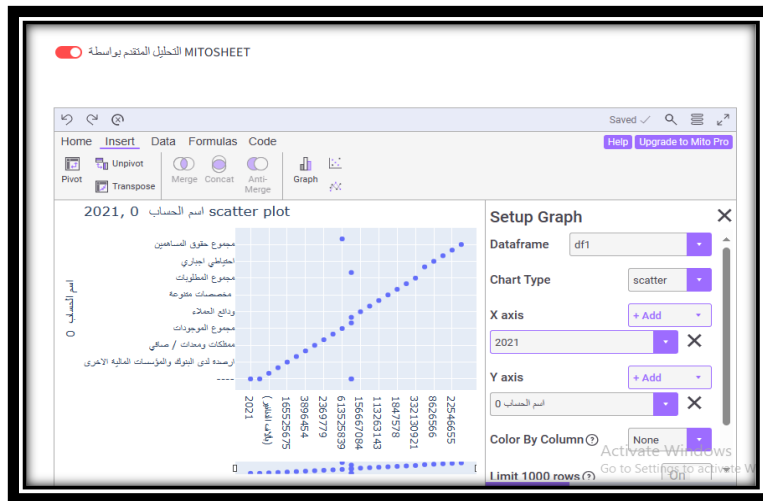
التحليل المتقدم بواسطة MITOSHEET

Saved ✓

Home Insert Data Formulas Code

Help Upgrade to Mito Pro

Pivot Unpivot Transpose Merge Concat Anti-Merge Graph

2021, 0 اسم الحساب scatter plot

0 اسم الحساب

مجموع حقوق المساهمين
احتياطي اجباري
مجموع المطلوبات
مخصصات متنوعة
ودائع العملاء
مجموع الموجودات
ممتلكات ومعدات / صافي
ارصدة لدى البنوك والمؤسسات المالية الاخرى
----

2021
(بالاف الدنانير)
16552675
3896454
2369779
6135258 39
156667084
11326 3143
184 7578
33210921
8626566
22546655

Setup Graph

Dataframe df1

Chart Type scatter

X axis + Add

2021

Y axis + Add

0 اسم الحساب

Color By Column None

Limit 1000 rows On

Activate Windows
Go to Settings to activate W